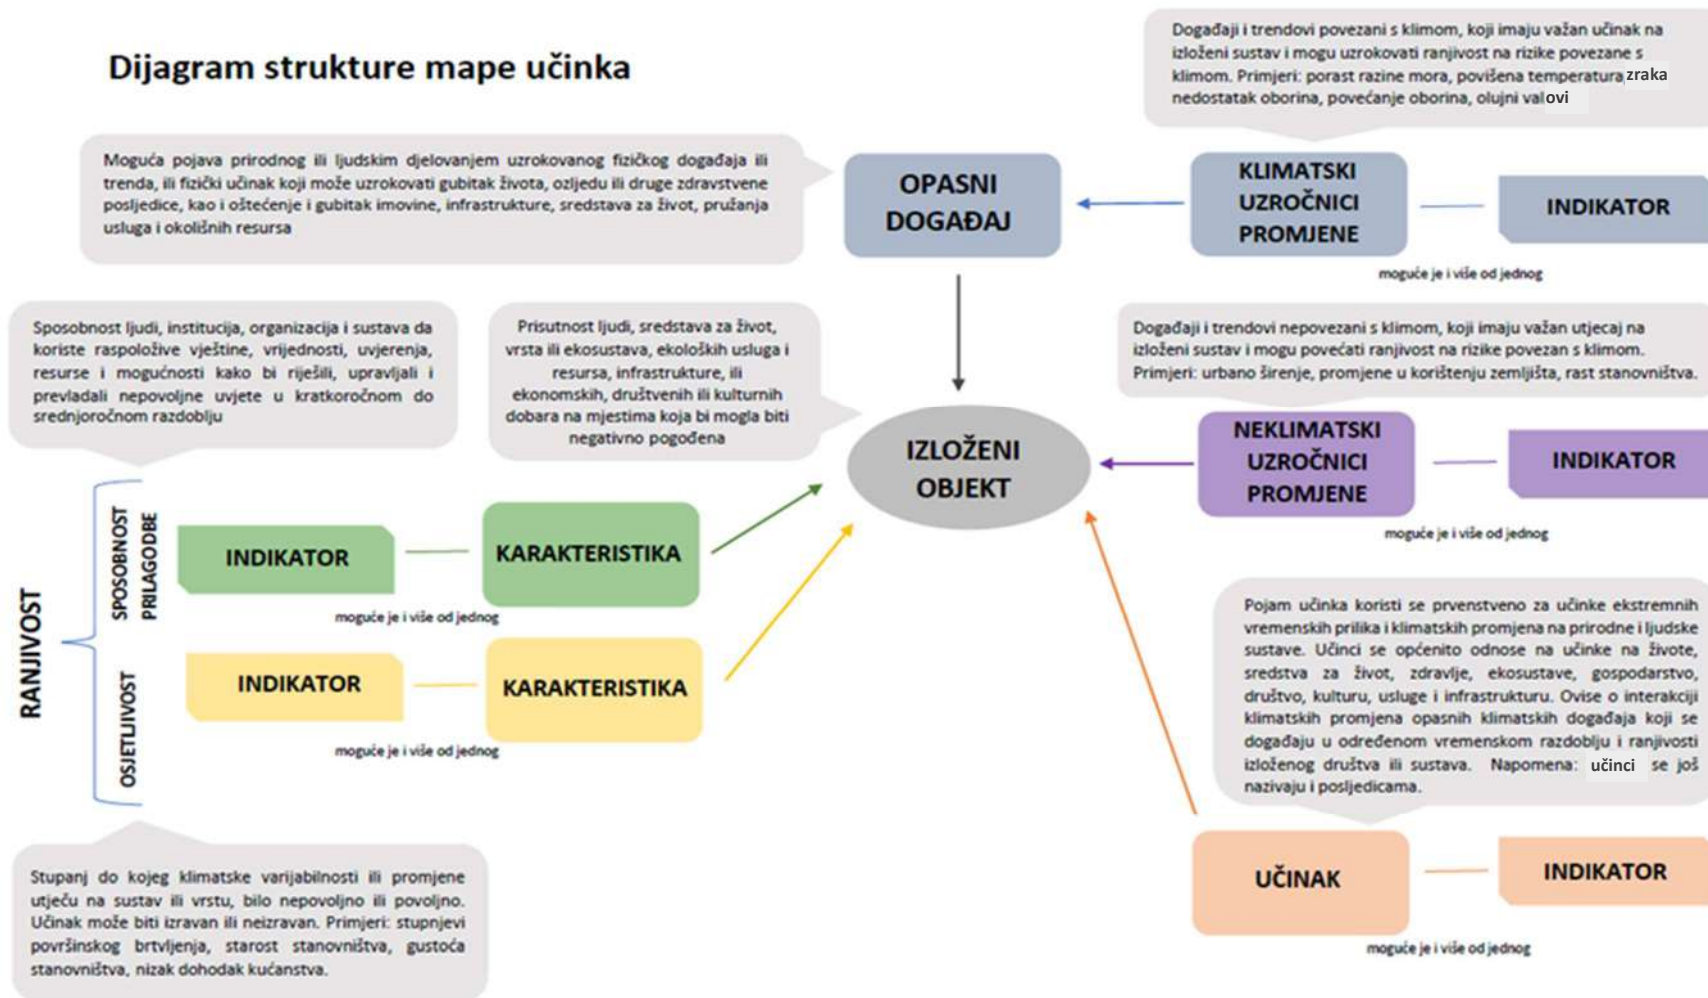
Dijagram strukture mape učinka

Događaji i trendovi povezani s klimom, koji imaju važan učinak na izloženi sustav i mogu uzrokovati ranjivost na rizike povezane s klimom. Primjeri: porast razine mora, povišena temperatura zraka nedostatak oborina, povećanje oborina, olujni valovi

Moguća pojava prirodnog ili ljudskim djelovanjem uzrokovanog fizičkog događaja ili trenda, ili fizički učinak koji može uzrokovati gubitak života, ozljedu ili druge zdravstvene posljedice, kao i oštećenje i gubitak imovine, infrastrukture, sredstava za život, pružanja usluga i okolišnih resursa

OPASNI DOGAĐAJ

KLIMATSKI UZROČNICI PROMJENE

INDIKATOR

moguće je i više od jednog

Sposobnost ljudi, institucija, organizacija i sustava da koriste raspoložive vještine, vrijednosti, uvjerenja, resurse i mogućnosti kako bi riješili, upravljali i prevladali nepovoljne uvjete u kratkoročnom do srednjoročnom razdoblju

Prisutnost ljudi, sredstava za život, vrsta ili ekosustava, ekoloških usluga i resursa, infrastrukture, ili ekonomskih, društvenih ili kulturnih dobara na mjestima koja bi mogla biti negativno pogođena

Događaji i trendovi nepovezani s klimom, koji imaju važan utjecaj na izloženi sustav i mogu povećati ranjivost na rizike povezan s klimom. Primjeri: urbano širenje, promjene u korištenju zemljišta, rast stanovništva.

IZLOŽENI OBJEKT

NEKLIMATSKI UZROČNICI PROMJENE

INDIKATOR

moguće je i više od jednog

RANJIVOST

SPOSOBNOST PRILAGODBE

INDIKATOR

KARAKTERISTIKA

moguće je i više od jednog

OSJETLJIVOST

INDIKATOR

KARAKTERISTIKA

moguće je i više od jednog

Pojam učinka koristi se prvenstveno za učinke ekstremnih vremenskih prilika i klimatskih promjena na prirodne i ljudske sustave. Učinci se općenito odnose na učinke na živote, sredstva za život, zdravlje, ekosustave, gospodarstvo, društvo, kulturu, usluge i infrastrukturu. Ovise o interakciji klimatskih promjena opasnih klimatskih događaja koji se događaju u određenom vremenskom razdoblju i ranjivosti izloženog društva ili sustava. Napomena: učinci se još nazivaju i posljedicama.

Stupanj do kojeg klimatske varijabilnosti ili promjene utječu na sustav ili vrstu, bilo nepovoljno ili povoljno. Učinak može biti izravan ili neizravan. Primjeri: stupnjevi površinskog brtvljenja, starost stanovništva, gustoća stanovništva, nizak dohodak kućanstva.

UČINAK

INDIKATOR

moguće je i više od jednog